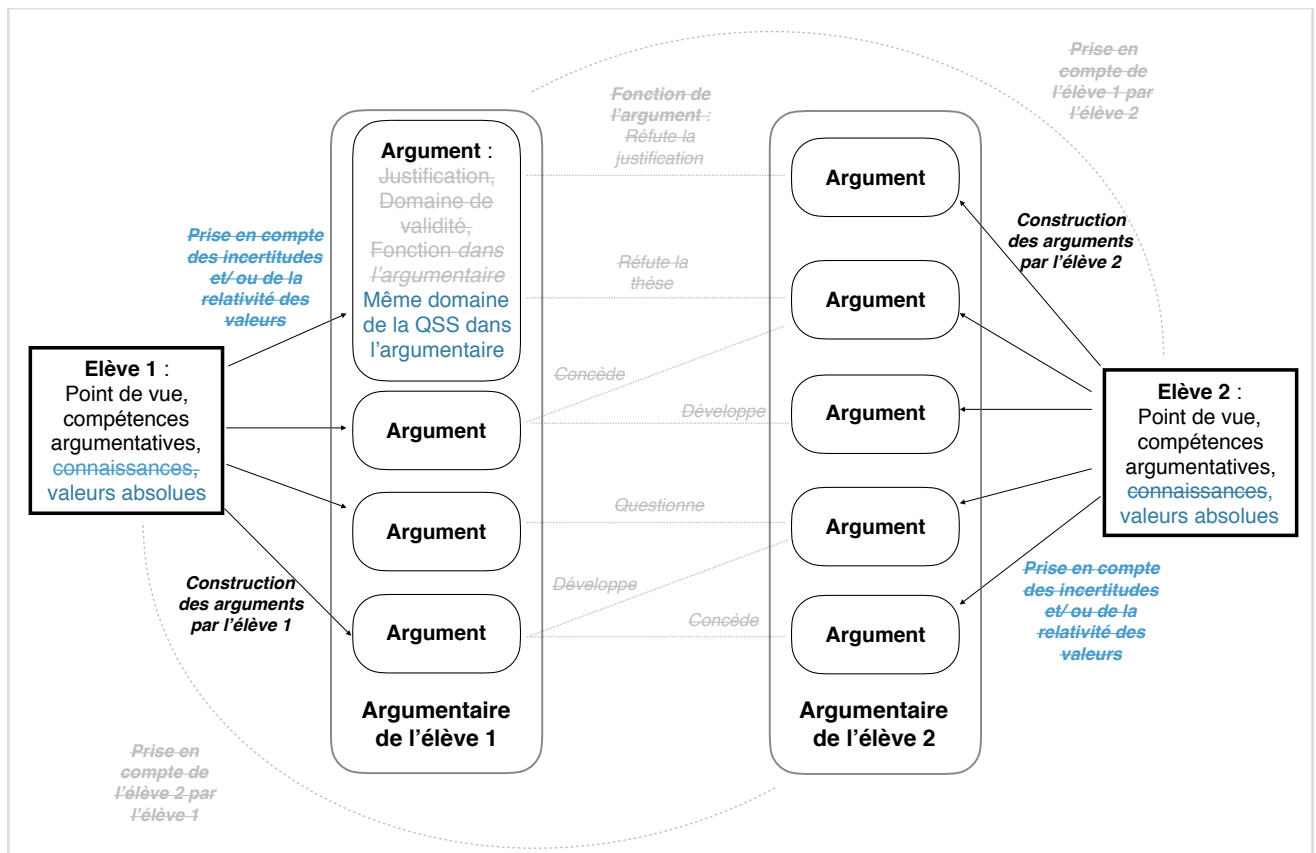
Prise en compte de l'élève 1 par l'élève 2

Fonction de l'argument : Réfute la justification

Argument : Justification, Domaine de validité, Fonction dans l'argumentaire Même domaine de la QSS dans l'argumentaire

Argument

Argument

Argument

Argument

Argumentaire de l'élève 1

Prise en compte des incertitudes et/ ou de la relativité des valeurs

Elève 1 : Point de vue, compétences argumentatives, connaissances, valeurs absolues

Construction des arguments par l'élève 1

Réfute la thèse

Concède

Développe

Questionne

Développe

Concède

Argument

Argument

Argument

Argument

Argument

Argumentaire de l'élève 2

Construction des arguments par l'élève 2

Elève 2 : Point de vue, compétences argumentatives, connaissances, valeurs absolues

Prise en compte des incertitudes et/ ou de la relativité des valeurs

Prise en compte de l'élève 2 par l'élève 1